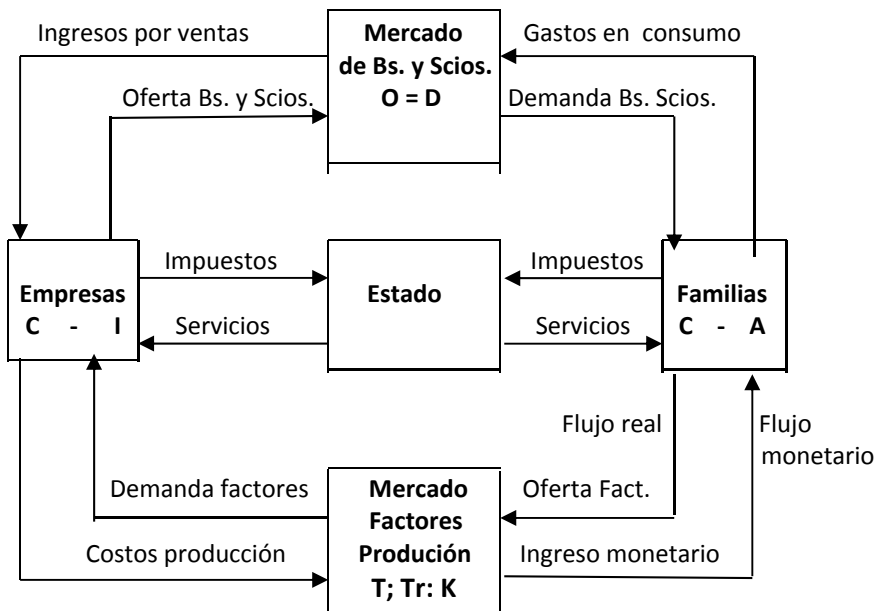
Ingresos por ventas

Mercado de Bs. y Scios. O = D

Gastos en consumo

Oferta Bs. y Scios.

Demanda Bs. Scios.

Impuestos

Impuestos

Empresas C - I

Estado

Familias C - A

Servicios

Servicios

Flujo real

Flujo monetario

Demanda factores

Mercado Factores Produción T; Tr: K

Oferta Fact.

Costos producción

Ingreso monetario